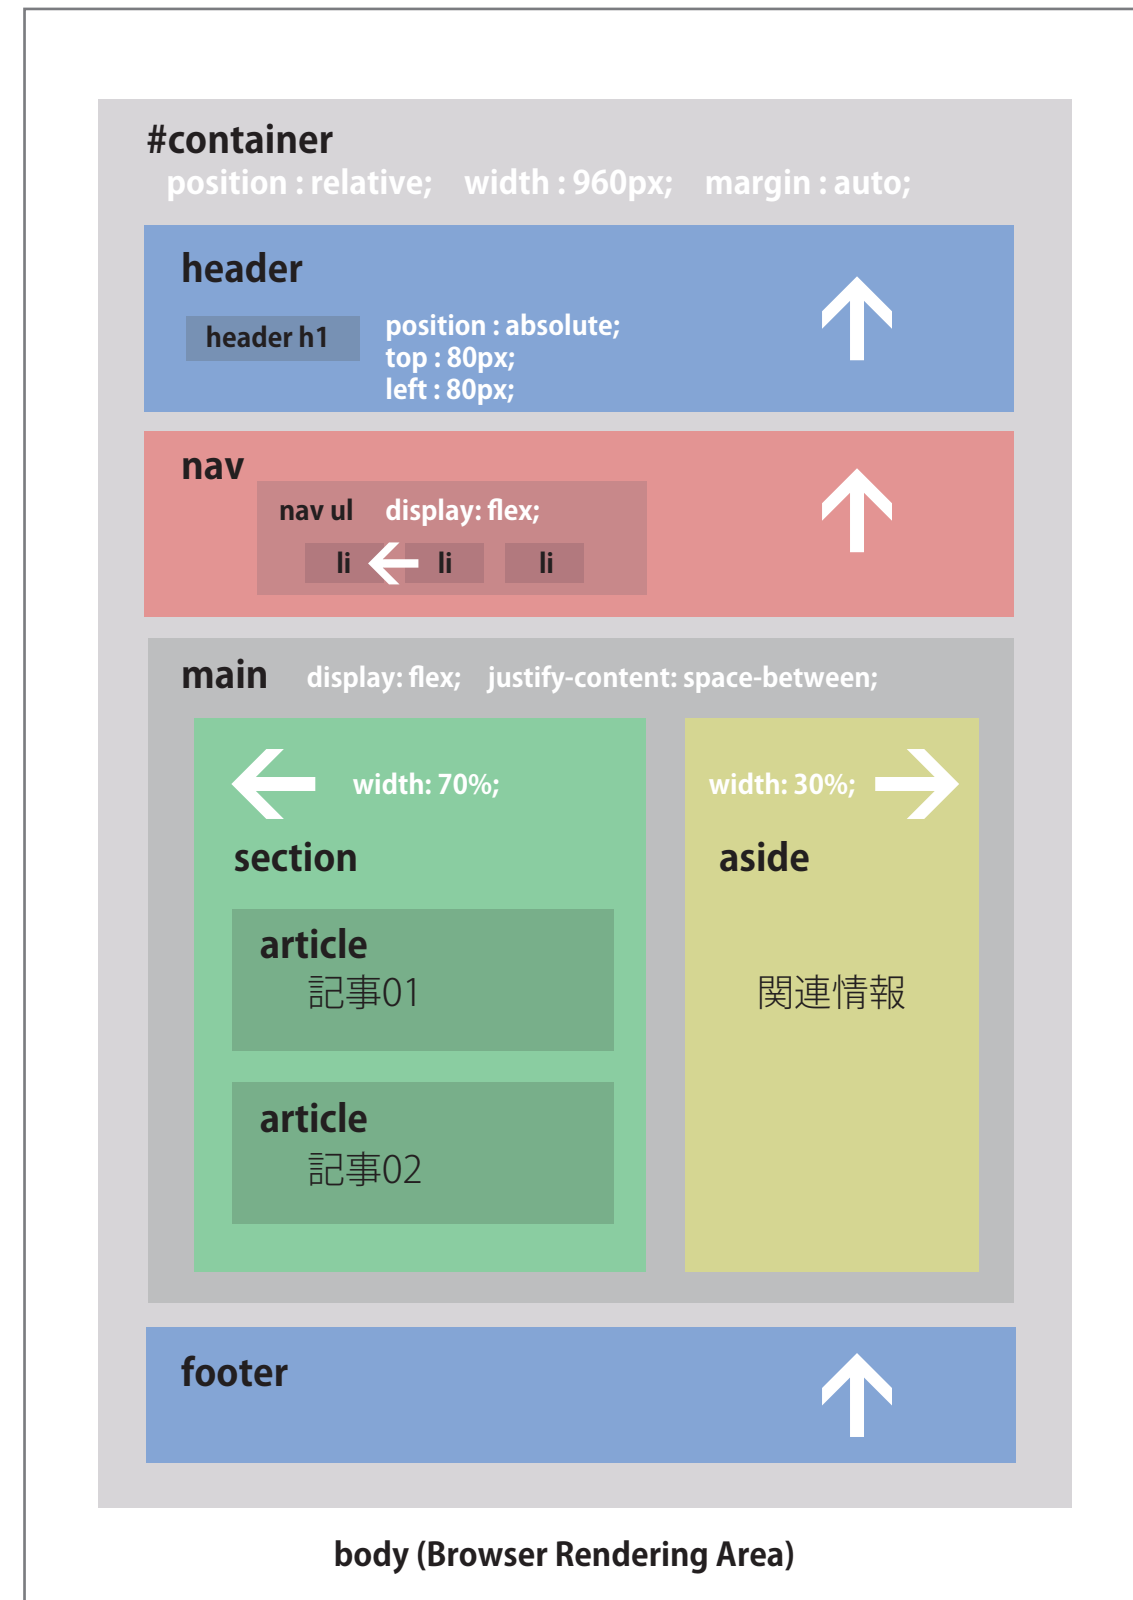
#container
position : relative; width : 960px; margin : auto;

header
header h1
position : absolute;
top : 80px;
left : 80px;

nav
nav ul display: flex;
li li li

main display: flex; justify-content: space-between;

width: 70%;
section
article
記事01
article
記事02

width: 30%;
aside
関連情報

footer

body (Browser Rendering Area)